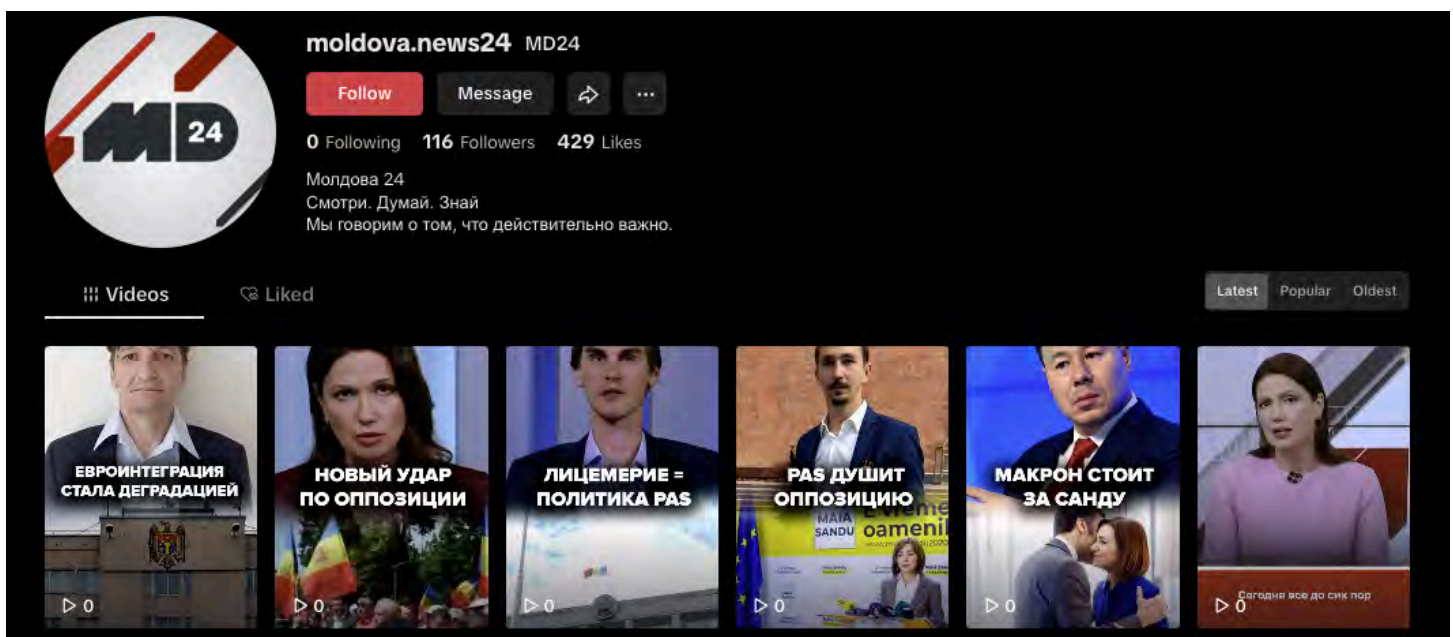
moldova.news24 MD24

MD 24

Follow Message

0 Following 116 Followers 429 Likes

Молдова 24
Смотри. Думай. Знай
Мы говорим о том, что действительно важно.

Videos Liked

Latest Popular Oldest

ЕВРОИНТЕГРАЦИЯ СТАЛА ДЕГРАДАЦИЕЙ
0

НОВЫЙ УДАР ПО ОППОЗИЦИИ
0

ЛИЦЕМЕРИЕ = ПОЛИТИКА PAS
0

PAS ДУШИТ ОППОЗИЦИЮ
MAIA SANDU
E vremea oamenil
0

МАКРОН СТОИТ ЗА САНДУ
0

Сегодня все до сих пор
0